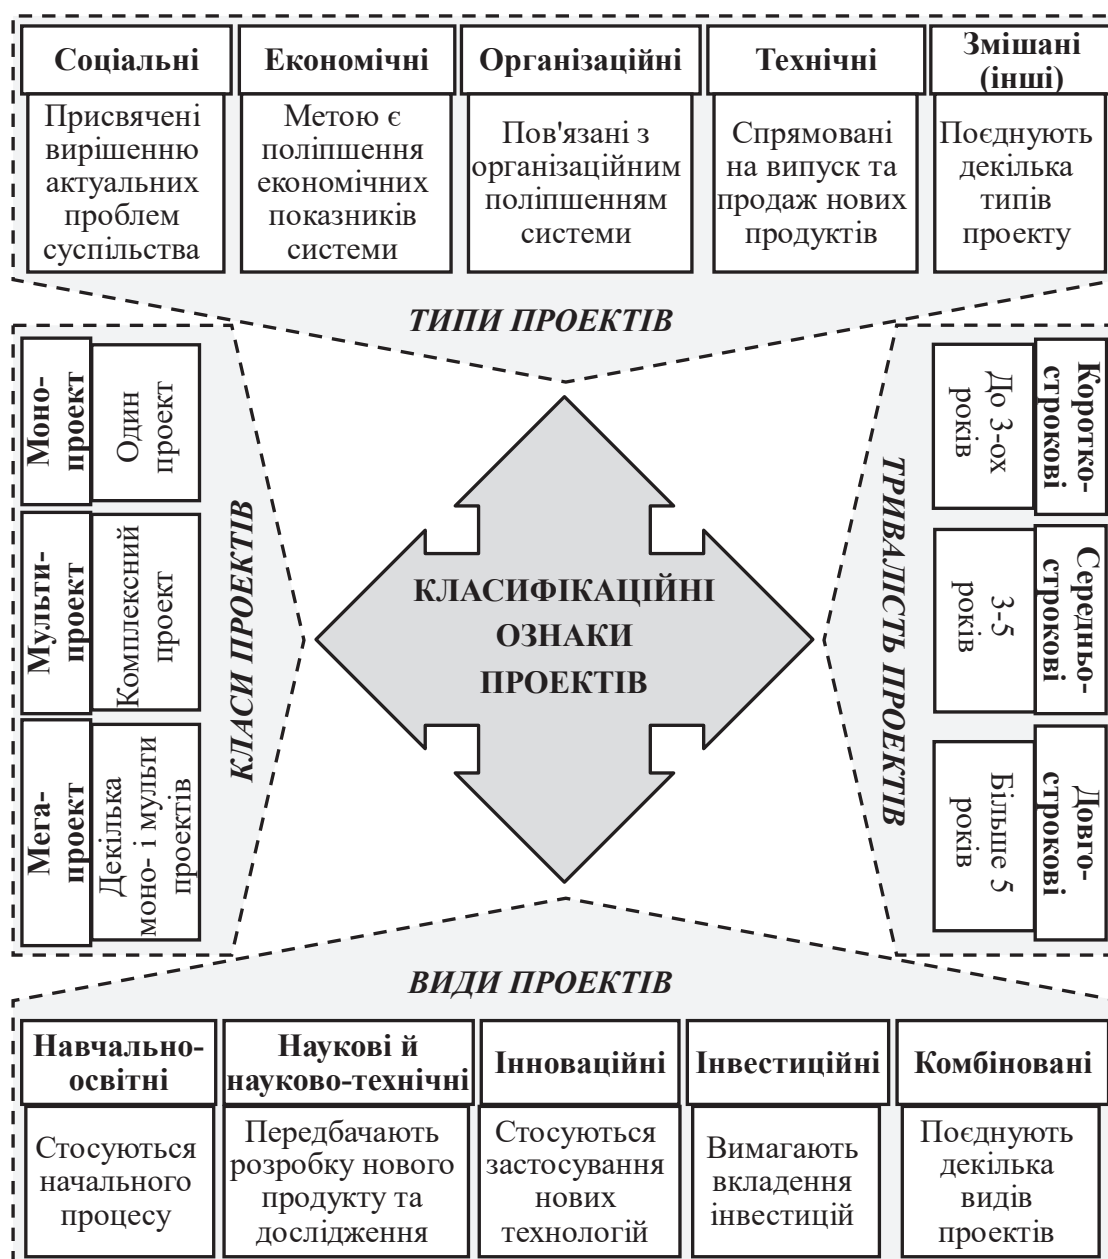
Соціальні

Присвячені вирішенню актуальних проблем суспільства

Економічні

Метою є поліпшення економічних показників системи

Організаційні

Пов'язані з організаційним поліпшенням системи

Технічні

Спрямовані на випуск та продаж нових продуктів

Змішані (інші)

Поєднують декілька типів проекту

ТИПИ ПРОЕКТІВ

КЛАСИ ПРОЕКТІВ

Моно-проект

Один проект

Мульти-проект

Комплексний проект

Мега-проект

Декілька моно- і мульти проектів

КЛАСИФІКАЦІЙНІ ОЗНАКИ ПРОЕКТІВ

ТРИВАЛІСТЬ ПРОЕКТІВ

Коротко-строкові

До 3-ох років

Середньо-строкові

3-5 років

Довго-строкові

Більше 5 років

ВИДИ ПРОЕКТІВ

Навчально-освітні

Стосуються начального процесу

Наукові й науково-технічні

Передбачають розробку нового продукту та дослідження

Інноваційні

Стосуються застосування нових технологій

Інвестиційні

Вимагають вкладення інвестицій

Комбіновані

Поєднують декілька видів проектів